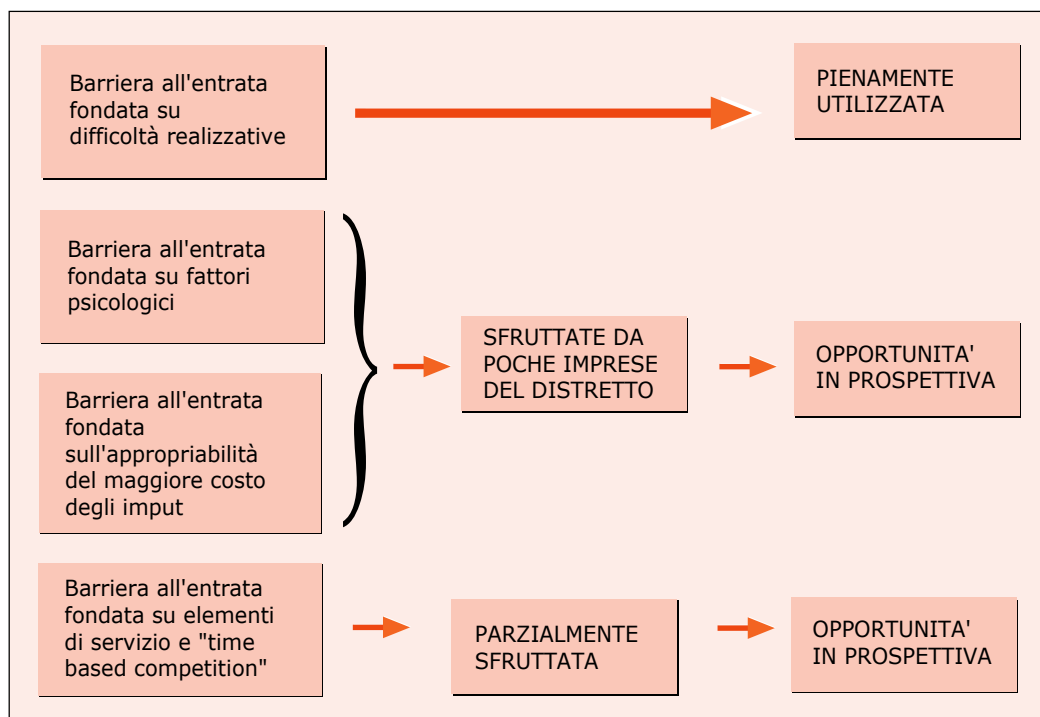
Barriera all'entrata fondata su difficoltà realizzative

PIENAMENTE UTILIZZATA

Barriera all'entrata fondata su fattori psicologici

Barriera all'entrata fondata sull'appropriabilità del maggiore costo degli imput

SFRUTTATE DA POCHE IMPRESE DEL DISTRETTO

OPPORTUNITA' IN PROSPETTIVA

Barriera all'entrata fondata su elementi di servizio e "time based competition"

PARZIALMENTE SFRUTTATA

OPPORTUNITA' IN PROSPETTIVA